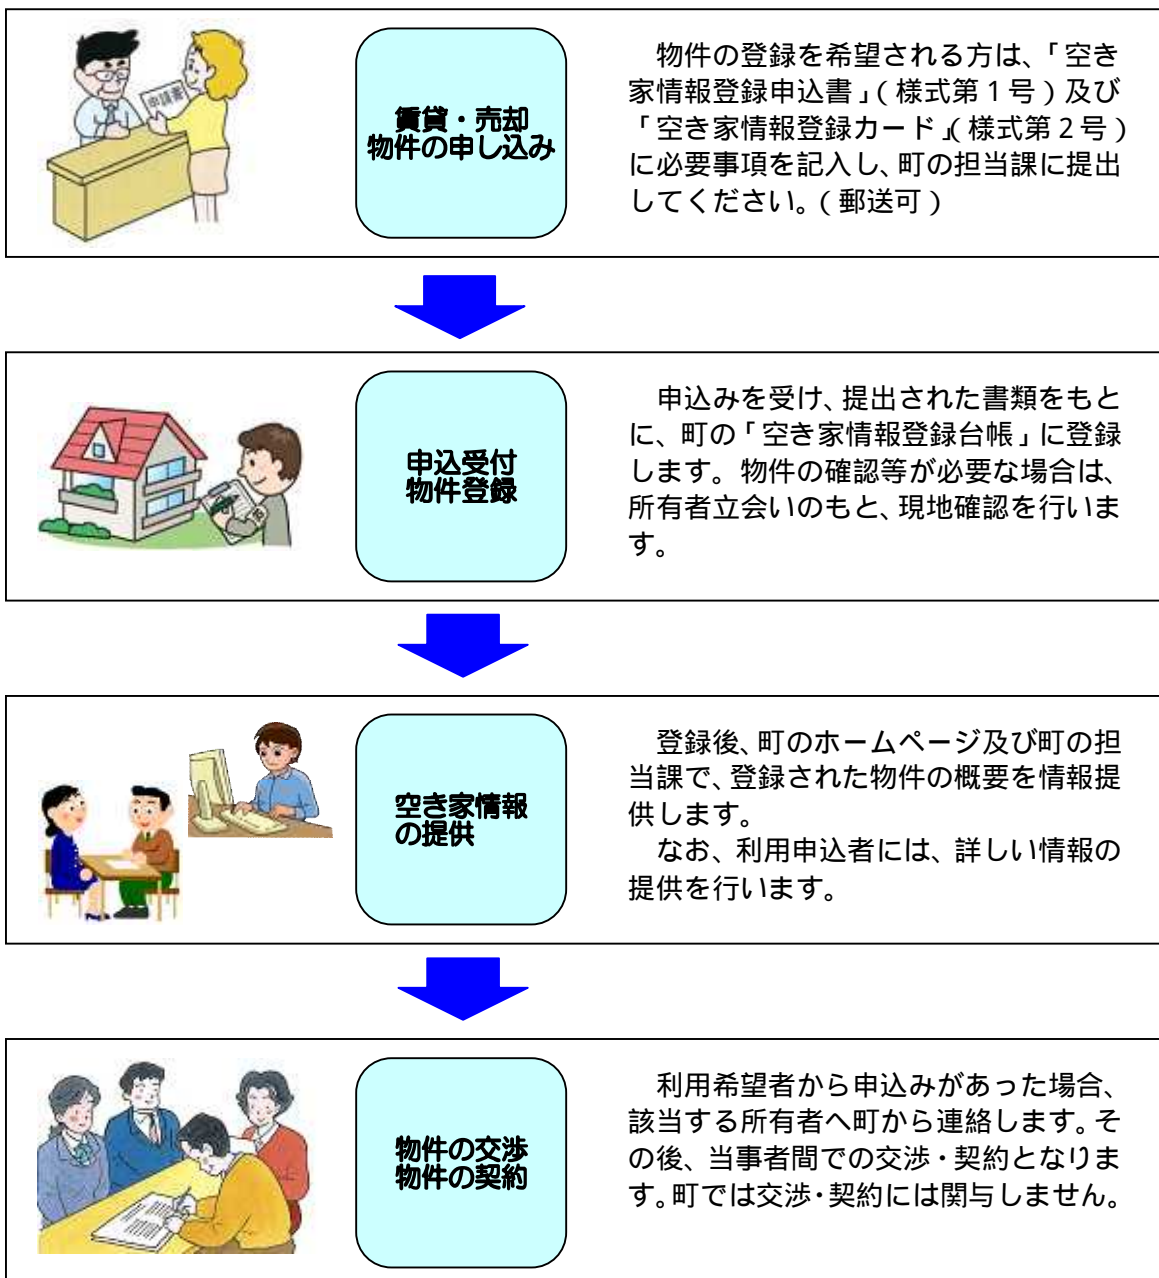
申請書

賃貸・売却
物件の申し込み

物件の登録を希望される方は、「空き家情報登録申込書」(様式第１号)及び「空き家情報登録カード」(様式第２号)に必要事項を記入し、町の担当課に提出してください。(郵送可)

申込受付
物件登録

申込みを受け、提出された書類をもとに、町の「空き家情報登録台帳」に登録します。物件の確認等が必要な場合は、所有者立会いのもと、現地確認を行います。

空き家情報
の提供

登録後、町のホームページ及び町の担当課で、登録された物件の概要を情報提供します。

なお、利用申込者には、詳しい情報の提供を行います。

物件の交渉
物件の契約

利用希望者から申込みがあった場合、該当する所有者へ町から連絡します。その後、当事者間での交渉・契約となります。町では交渉・契約には関与しません。